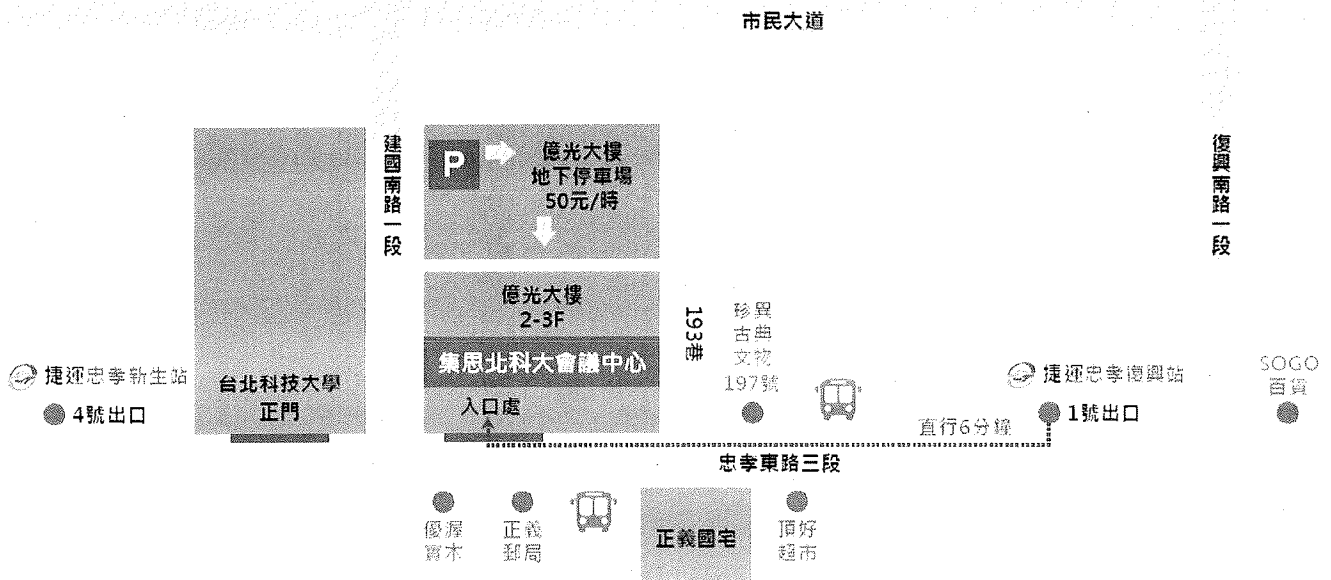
市民大道

建國南路一段

P

億光大樓
地下停車場
50元/時

億光大樓
2-3F

集思北科大會議中心

入口處

193巷

珍異
古典
文物
197號

復興南路一段

捷運忠孝新生站
4號出口

台北科技大學
正門

捷運忠孝復興站
1號出口

SOGO
百貨

直行6分鐘

忠孝東路三段

優渥
寶木

正義
郵局

正義國宅

頂好
超市